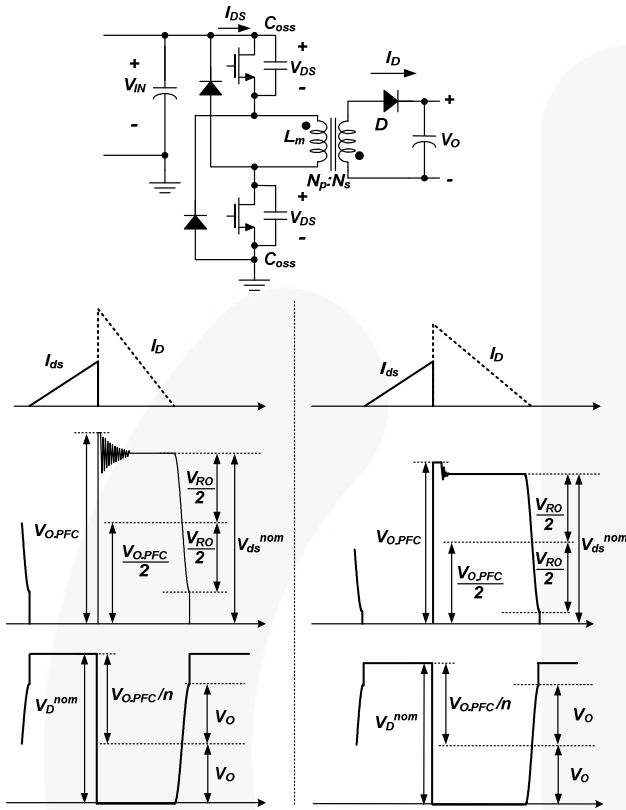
$I_{DS}$ $C_{oss}$
+
$V_{IN}$
-
+
$V_{DS}$
-
$I_D$
$D$
+
$V_O$
-
$L_m$
$N_P$:$N_S$
+
$V_{DS}$
-
$C_{oss}$

$I_{ds}$ $I_D$

$V_{O.PFC}$ $\frac{V_{O.PFC}}{2}$ $\frac{V_{RO}}{2}$ $\frac{V_{RO}}{2}$ $V_{ds}^{nom}$

$V_D^{nom}$ $V_{O.PFC}/n$ $V_O$ $V_O$

$I_{ds}$ $I_D$

$V_{O.PFC}$ $\frac{V_{O.PFC}}{2}$ $\frac{V_{RO}}{2}$ $\frac{V_{RO}}{2}$ $V_{ds}^{nom}$

$V_D^{nom}$ $V_{O.PFC}/n$ $V_O$ $V_O$